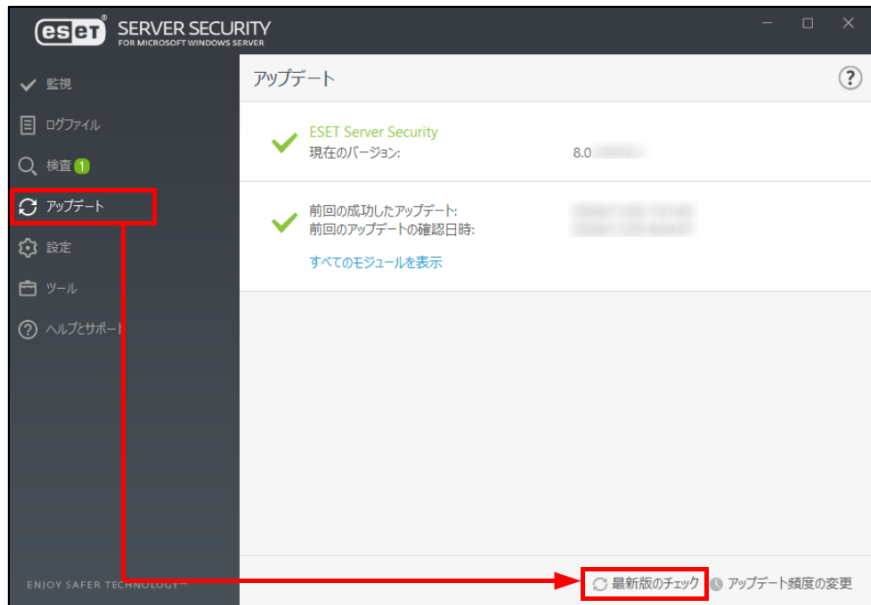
eset SERVER SECURITY
FOR MICROSOFT WINDOWS SERVER

監視
ログファイル
検査 1
アップデート
設定
ツール
ヘルプとサポート

ENJOY SAFER TECHNOLOGY™

アップデート

?

ESET Server Security
現在のバージョン: 8.0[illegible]

前回の成功したアップデート: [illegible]
前回のアップデートの確認日時: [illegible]
すべてのモジュールを表示

最新版のチェック
アップデート頻度の変更